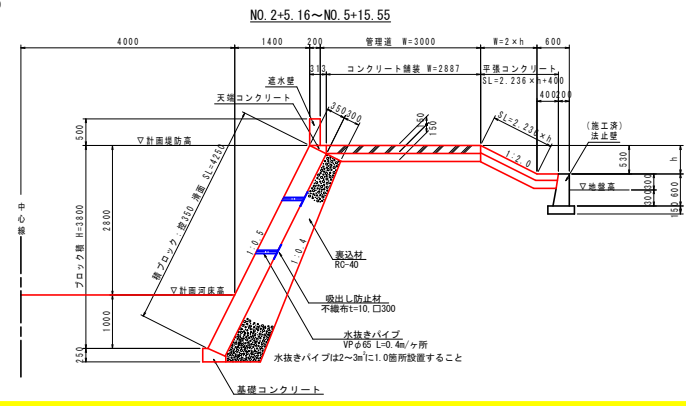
NO.2+5.16～NO.5+15.55

4000
1400
200
管理道 W=3000
W=2×h
600
313
コンクリート舗装 W=2887
平張コンクリート
SL=2.236×h+400
400
200
遮水壁
天端コンクリート
350
200
50
150
SL=2.236×h
(施工済)
法止壁
1:2.0
500
▽計画堤防高
530
h
▽地盤高
300
100
600
150
線心中
ブロック積 H=3800
2800
積ブロック:控350 滑面 SL=4250
1:0.5
1:0.4
裏込材
RC-40
▽計画河床高
1000
吸出し防止材
不織布t=10, □300
水抜きパイプ
VPφ65 L=0.4m/ヶ所
水抜きパイプは2～3m²に1.0箇所設置すること
250
基礎コンクリート